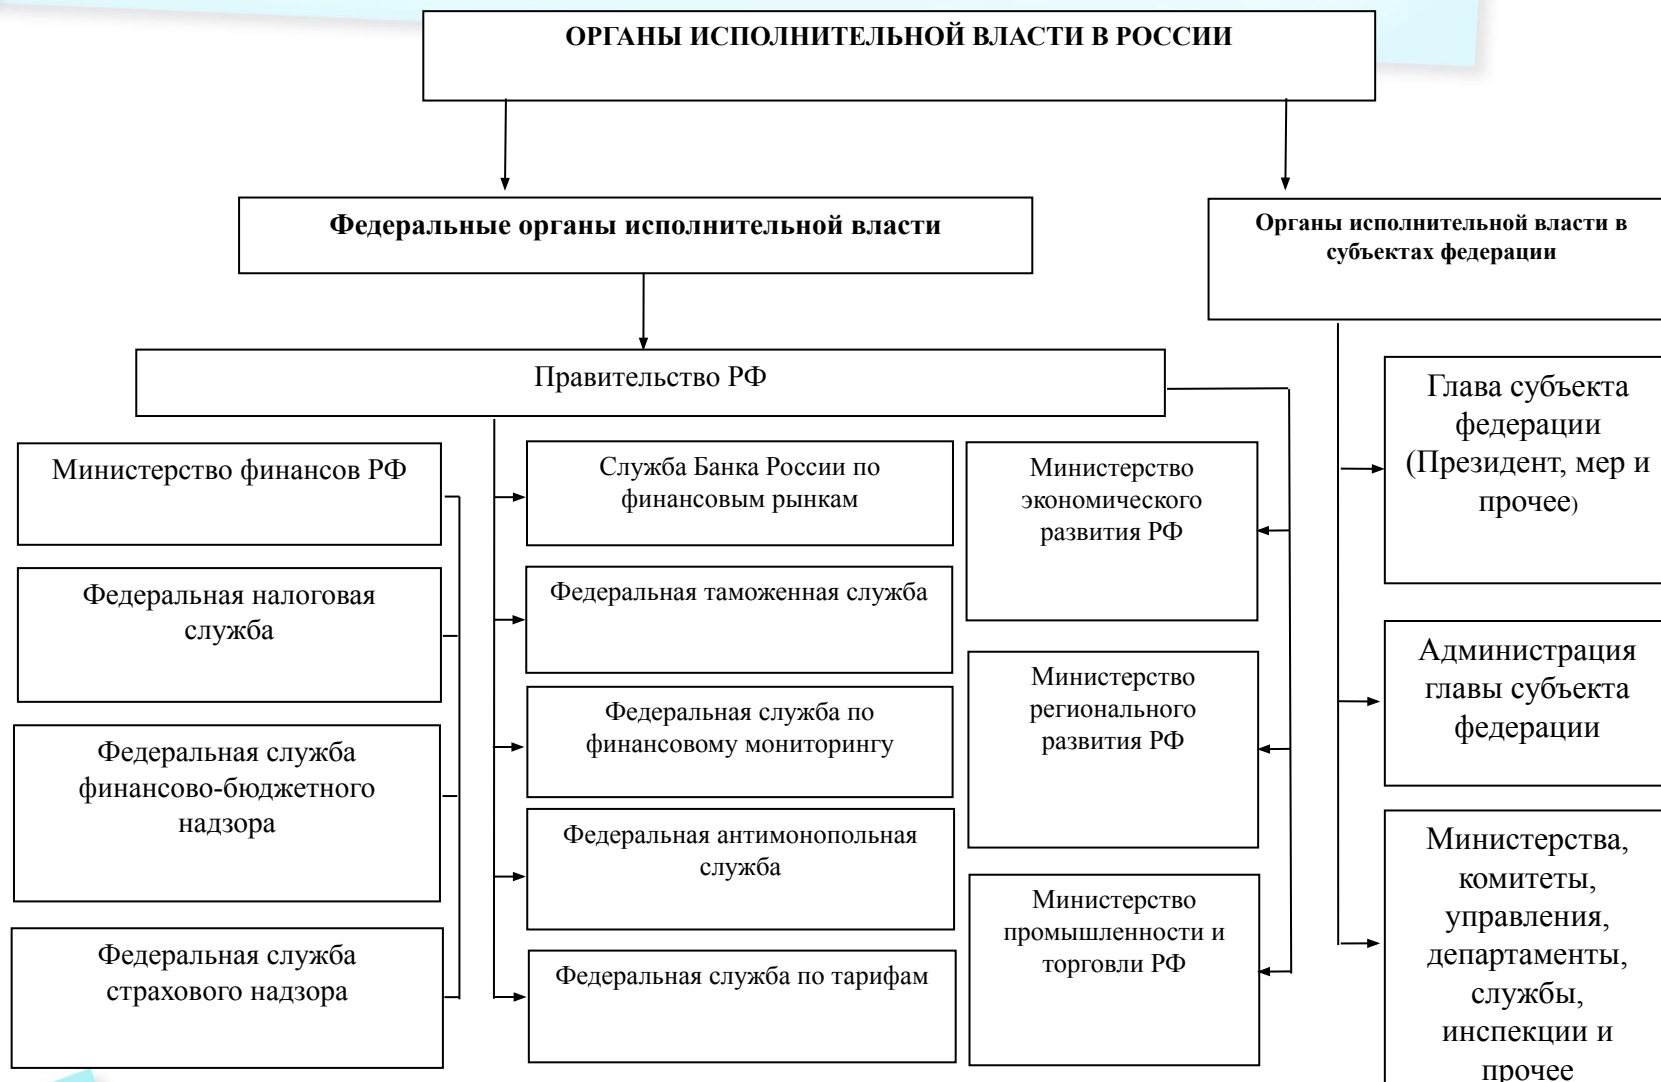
ОРГАНЫ ИСПОЛНИТЕЛЬНОЙ ВЛАСТИ В РОССИИ

Федеральные органы исполнительной власти

Органы исполнительной власти в субъектах федерации

Правительство РФ

Министерство финансов РФ

Федеральная налоговая служба

Федеральная служба финансово-бюджетного надзора

Федеральная служба страхового надзора

Служба Банка России по финансовым рынкам

Федеральная таможенная служба

Федеральная служба по финансовому мониторингу

Федеральная антимонопольная служба

Федеральная служба по тарифам

Министерство экономического развития РФ

Министерство регионального развития РФ

Министерство промышленности и торговли РФ

Глава субъекта федерации (Президент, мер и прочее)

Администрация главы субъекта федерации

Министерства, комитеты, управления, департаменты, службы, инспекции и прочее